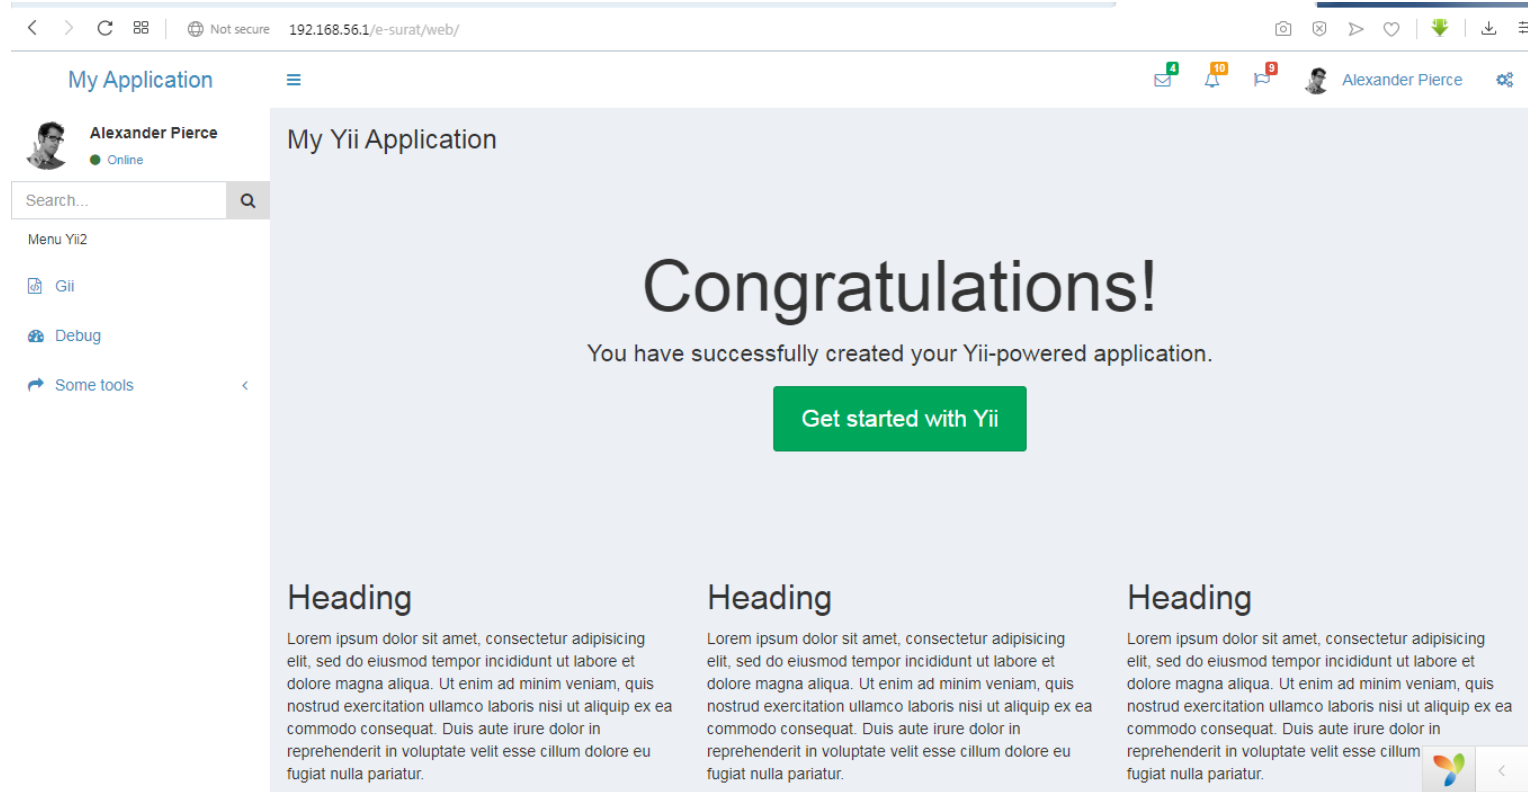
Not secure 192.168.56.1/e-surat/web/

My Application

4 10 9 Alexander Pierce

Alexander Pierce
Online

Search...

Menu Yii2

Gii

Debug

Some tools

My Yii Application

Congratulations!

You have successfully created your Yii-powered application.

Get started with Yii

Heading

Lorem ipsum dolor sit amet, consectetur adipisicing elit, sed do eiusmod tempor incididunt ut labore et dolore magna aliqua. Ut enim ad minim veniam, quis nostrud exercitation ullamco laboris nisi ut aliquip ex ea commodo consequat. Duis aute irure dolor in reprehenderit in voluptate velit esse cillum dolore eu fugiat nulla pariatur.

Heading

Lorem ipsum dolor sit amet, consectetur adipisicing elit, sed do eiusmod tempor incididunt ut labore et dolore magna aliqua. Ut enim ad minim veniam, quis nostrud exercitation ullamco laboris nisi ut aliquip ex ea commodo consequat. Duis aute irure dolor in reprehenderit in voluptate velit esse cillum dolore eu fugiat nulla pariatur.

Heading

Lorem ipsum dolor sit amet, consectetur adipisicing elit, sed do eiusmod tempor incididunt ut labore et dolore magna aliqua. Ut enim ad minim veniam, quis nostrud exercitation ullamco laboris nisi ut aliquip ex ea commodo consequat. Duis aute irure dolor in reprehenderit in voluptate velit esse cillum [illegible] fugiat nulla pariatur.